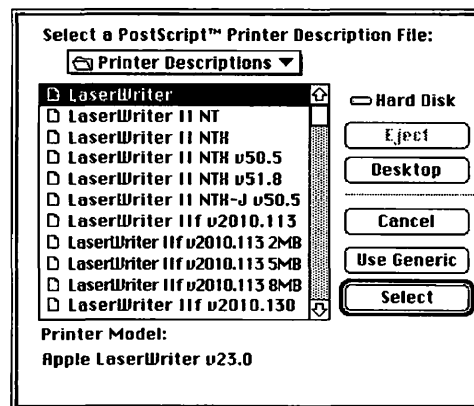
Select a PostScript™ Printer Description File:

Printer Descriptions ▼

LaserWriter
LaserWriter II NT
LaserWriter II NTX
LaserWriter II NTX v50.5
LaserWriter II NTX v51.8
LaserWriter II NTX-J v50.5
LaserWriter IIf v2010.113
LaserWriter IIf v2010.113 2MB
LaserWriter IIf v2010.113 5MB
LaserWriter IIf v2010.113 8MB
LaserWriter IIf v2010.130

Hard Disk

Eject

Desktop

Cancel

Use Generic

Select

Printer Model:
Apple LaserWriter v23.0